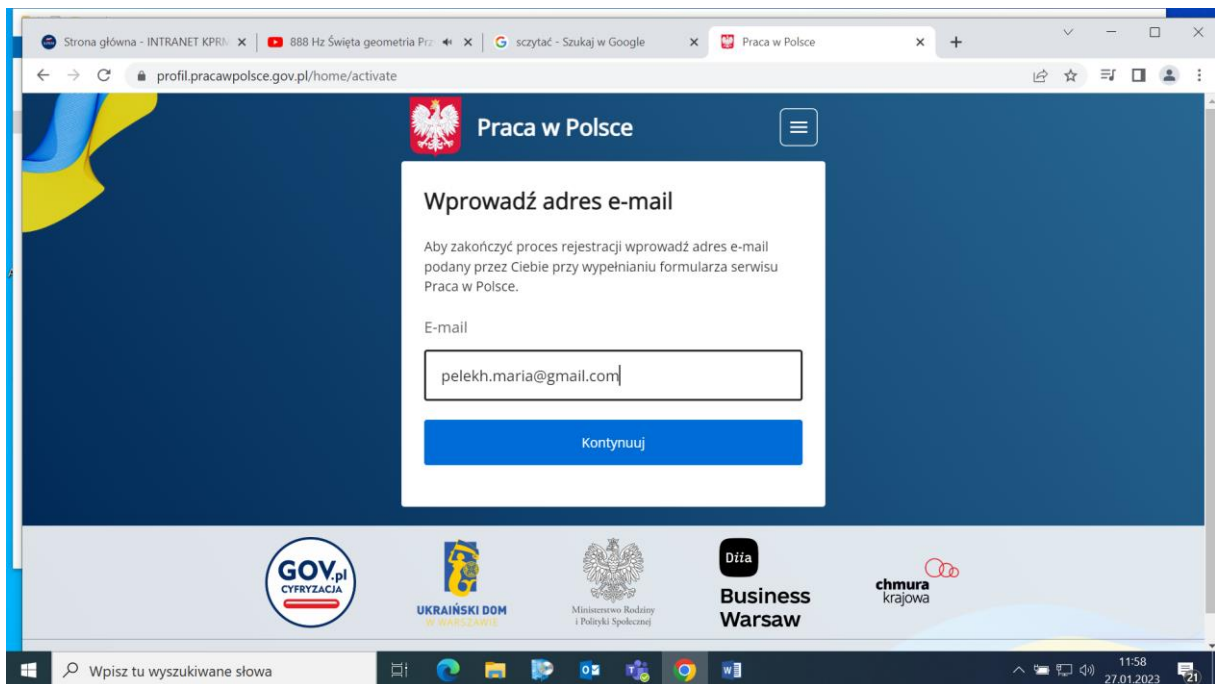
Strona główna - INTRANET KPRM ×
888 Hz Święta geometria Prz ×
sczytać - Szukaj w Google ×
Praca w Polsce ×
+

profil.pracawpolsce.gov.pl/home/activate

Praca w Polsce

Wprowadź adres e-mail

Aby zakończyć proces rejestracji wprowadź adres e-mail podany przez Ciebie przy wypełnianiu formularza serwisu Praca w Polsce.

E-mail

pelekh.maria@gmail.com

Kontynuuj

GOV.pl CYFRYZACJA

UKRAIŃSKI DOM W WARSZAWIE

Ministerstwo Rodziny i Polityki Społecznej

Diia Business Warsaw

chmura krajowa

Wpisz tu wyszukiwane słowa

11:58
27.01.2023

21